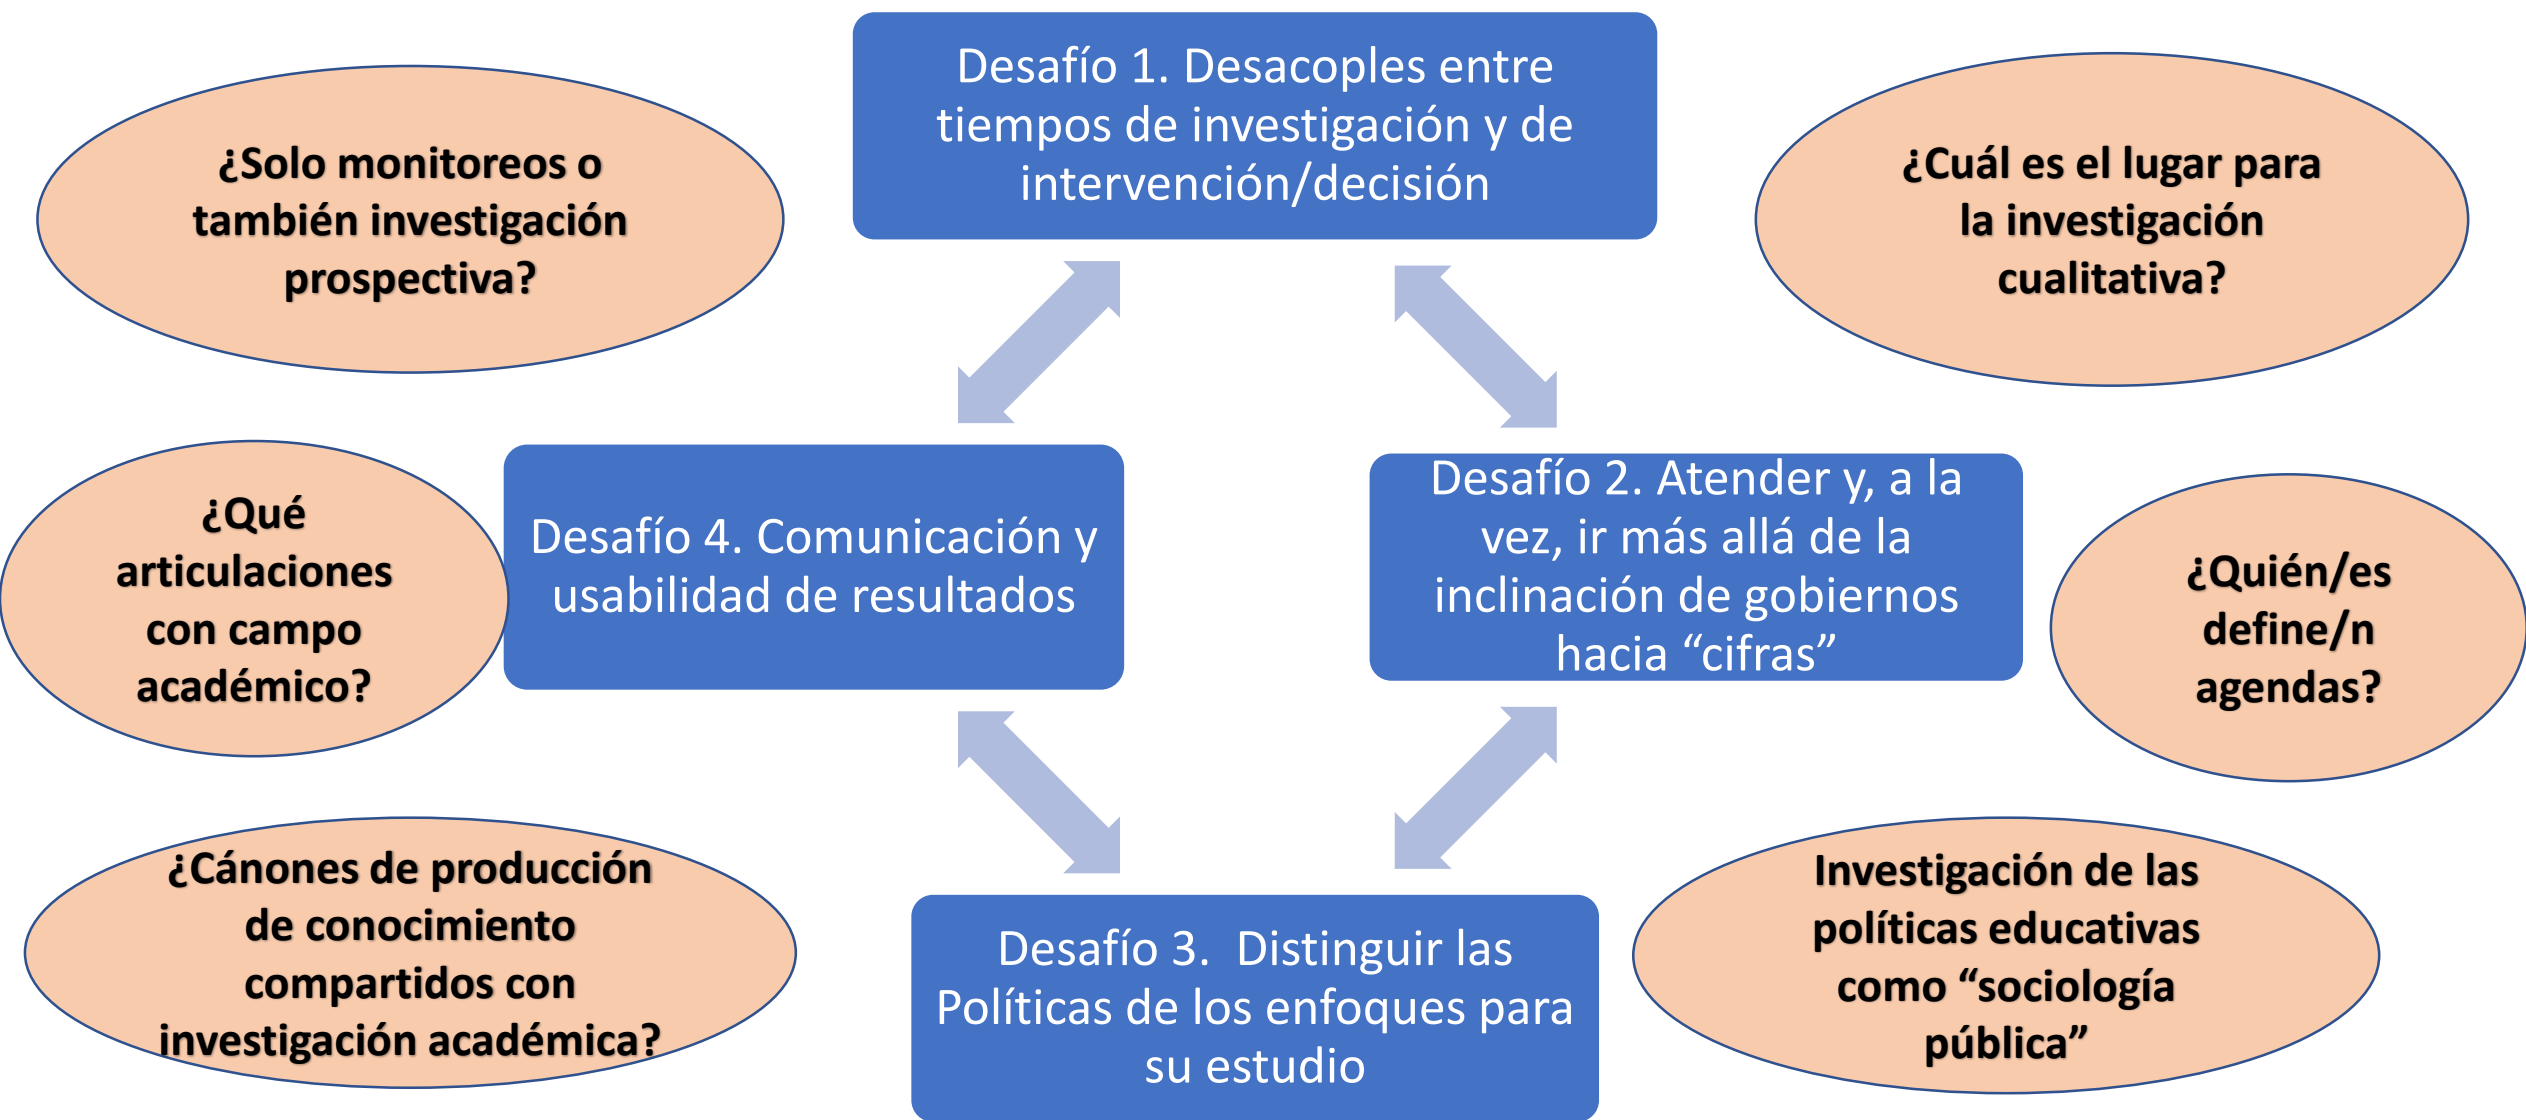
¿Solo monitoreos o también investigación prospectiva?

Desafío 1. Desacoples entre tiempos de investigación y de intervención/decisión

¿Cuál es el lugar para la investigación cualitativa?

¿Qué articulaciones con campo académico?

Desafío 4. Comunicación y usabilidad de resultados

Desafío 2. Atender y, a la vez, ir más allá de la inclinación de gobiernos hacia “cifras”

¿Quién/es define/n agendas?

¿Cánones de producción de conocimiento compartidos con investigación académica?

Desafío 3. Distinguir las Políticas de los enfoques para su estudio

Investigación de las políticas educativas como “sociología pública”